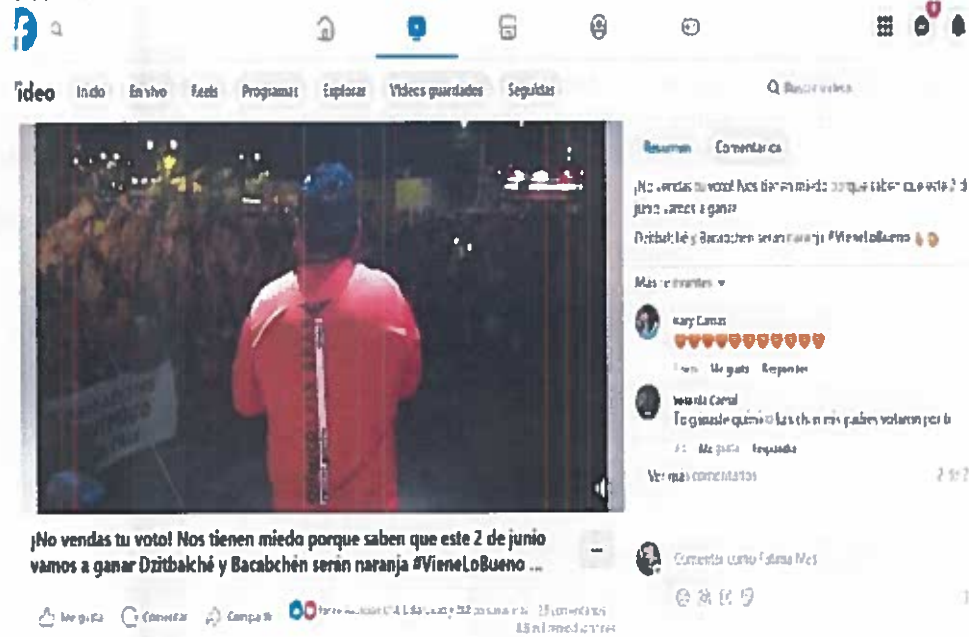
'ideo Inicio En vivo Reels Programas Explorar Videos guardados Seguidos

Buscar videos

Resumen Comentarios

¡No vendas tu voto! Nos tienen miedo porque saben que este 2 de junio vamos a ganar

Dzitbalché y Bacabchén serán naranja #VieneLoBueno

Más relevantes

Kary Canul

Me gusta Responder

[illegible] Canul

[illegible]

Me gusta Responder

Ver más comentarios

¡No vendas tu voto! Nos tienen miedo porque saben que este 2 de junio vamos a ganar Dzitbalché y Bacabchén serán naranja #VieneLoBueno ...

Me gusta Comentar Compartir

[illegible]

Comentar como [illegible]